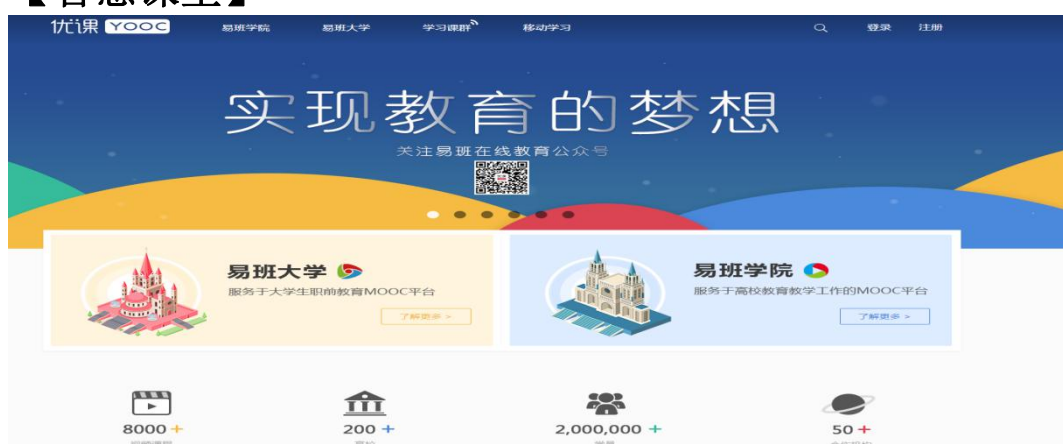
【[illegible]】

优课 YOOC 易班学院 易班大学 学习课群 移动学习 登录 注册

实现教育的梦想

关注易班在线教育公众号

易班大学
服务于大学生职前教育MOOC平台
了解更多 >

易班学院
服务于高校教育教学工作的MOOC平台
了解更多 >

8000 +
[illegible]

200 +
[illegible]

2,000,000 +
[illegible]

50 +
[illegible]